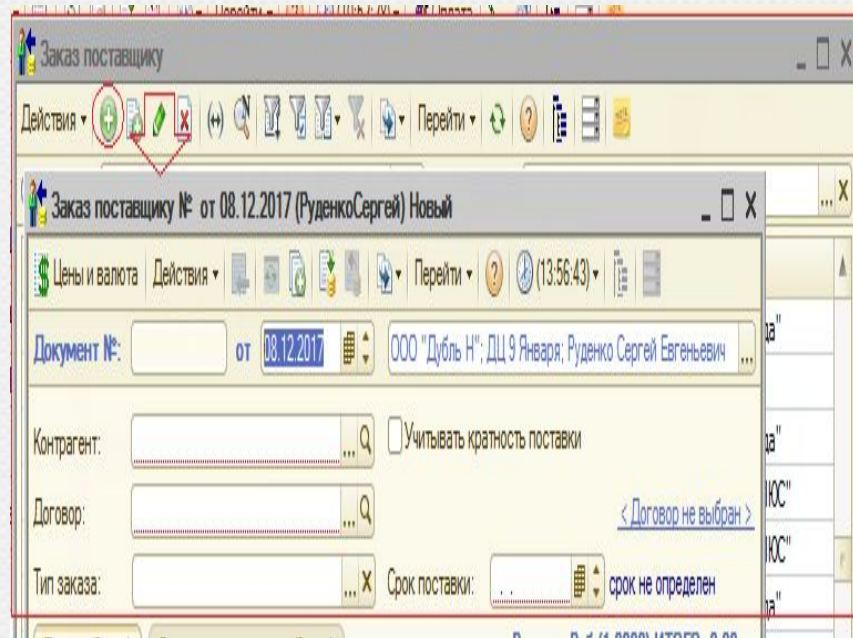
Заказ поставщику

Действия • Перейти •

Заказ поставщику № от 08.12.2017 (РуденкоСергей) Новый

Цены и валюта Действия • Перейти • (13:56:43) •

Документ №: от 08.12.2017 ООО "Дубль Н"; ДЦ 9 Января; Руденко Сергей Евгеньевич ...

Контрагент: ... Учитывать кратность поставки

Договор: ... < Договор не выбран >

Тип заказа: ... X Срок поставки: . . срок не определен

ла"
ла"
ЮС"
ЮС"
ла"